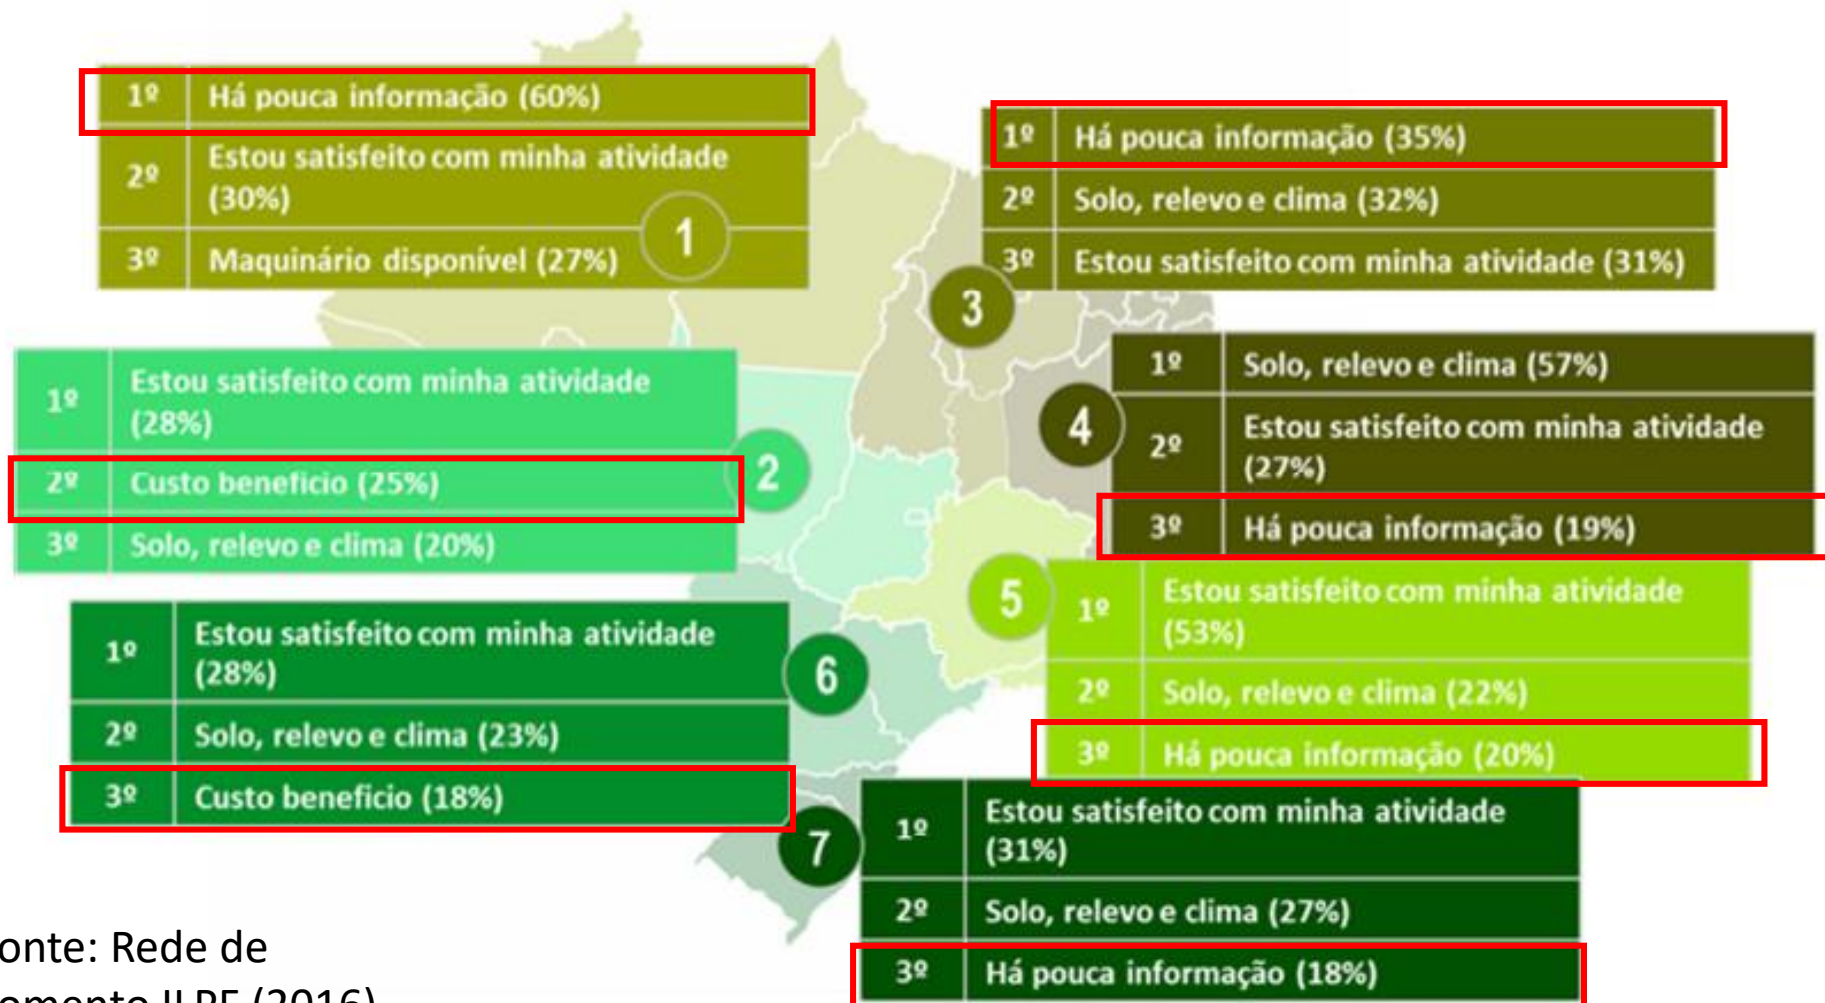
| 1º | Há pouca informação (60%) |
|---|---|
| 2º | Estou satisfeito com minha atividade (30%) |
| 3º | Maquinário disponível (27%) |

1

| 1º | Há pouca informação (35%) |
|---|---|
| 2º | Solo, relevo e clima (32%) |
| 3º | Estou satisfeito com minha atividade (31%) |

3

| 1º | Estou satisfeito com minha atividade (28%) |
|---|---|
| 2º | Custo benefício (25%) |
| 3º | Solo, relevo e clima (20%) |

2

4

| 1º | Solo, relevo e clima (57%) |
|---|---|
| 2º | Estou satisfeito com minha atividade (27%) |
| 3º | Há pouca informação (19%) |

5

| 1º | Estou satisfeito com minha atividade (53%) |
|---|---|
| 2º | Solo, relevo e clima (22%) |
| 3º | Há pouca informação (20%) |

| 1º | Estou satisfeito com minha atividade (28%) |
|---|---|
| 2º | Solo, relevo e clima (23%) |
| 3º | Custo benefício (18%) |

6

7

| 1º | Estou satisfeito com minha atividade (31%) |
|---|---|
| 2º | Solo, relevo e clima (27%) |
| 3º | Há pouca informação (18%) |

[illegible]onte: Rede de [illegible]omento ILPF (2016)